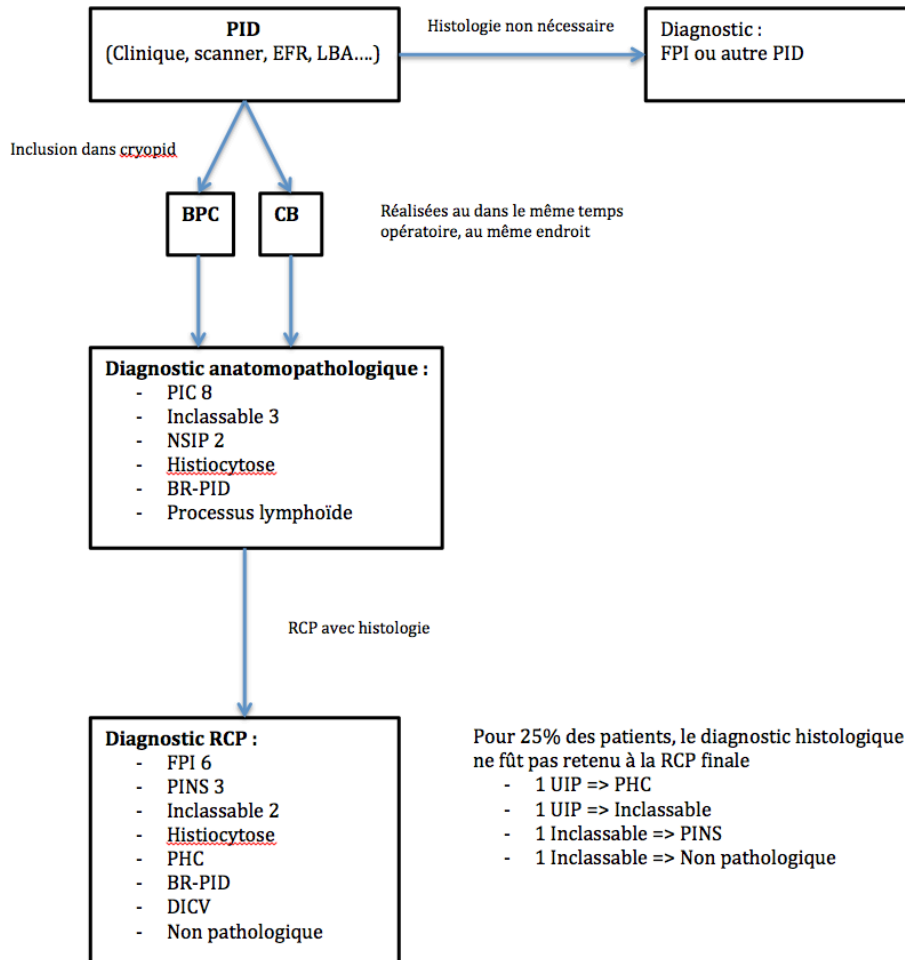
PID
(Clinique, scanner, EFR, LBA….)

Histologie non nécessaire

Diagnostic :
FPI ou autre PID

Inclusion dans cryopid

BPC

CB

Réalisées au dans le même temps opératoire, au même endroit

Diagnostic anatomopathologique :
- PIC 8
- Inclassable 3
- NSIP 2
- Histiocytose
- BR-PID
- Processus lymphoïde

RCP avec histologie

Diagnostic RCP :
- FPI 6
- PINS 3
- Inclassable 2
- Histiocytose
- PHC
- BR-PID
- DICV
- Non pathologique

Pour 25% des patients, le diagnostic histologique ne fût pas retenu à la RCP finale
- 1 UIP => PHC
- 1 UIP => Inclassable
- 1 Inclassable => PINS
- 1 Inclassable => Non pathologique